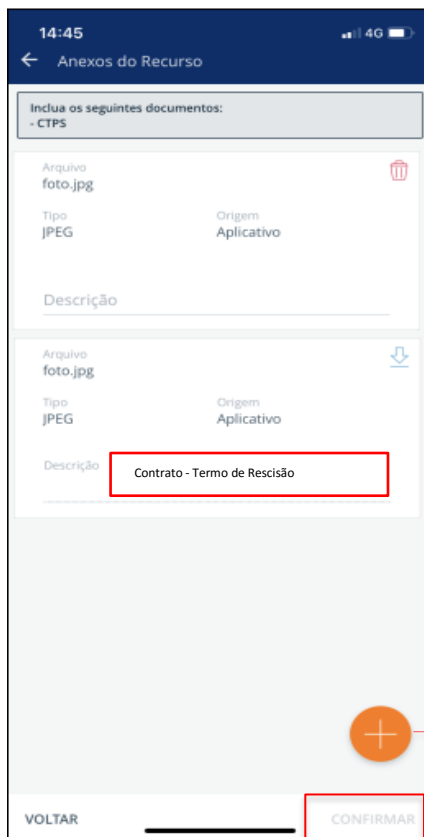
14:45

4G

Anexos do Recurso

Inclua os seguintes documentos:
- CTPS

Arquivo
foto.jpg

Tipo
JPEG

Origem
Aplicativo

Descrição

Arquivo
foto.jpg

Tipo
JPEG

Origem
Aplicativo

Descrição

Contrato - Termo de Rescisão

VOLTAR

CONFIRMAR